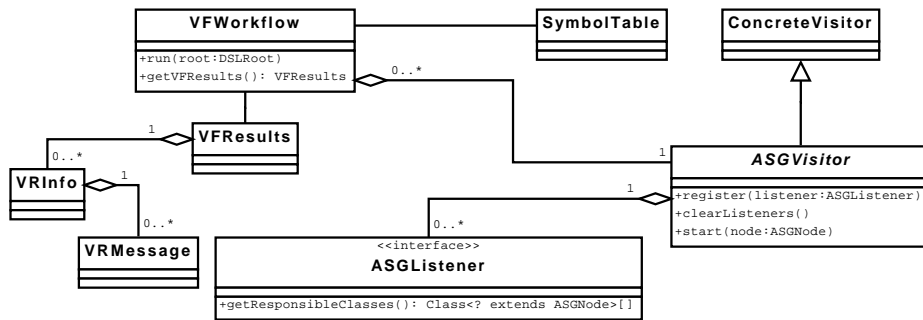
VFWorkflow

+run(root:DSLRoot)
+getVFResults(): VFResults

SymbolTable

ConcreteVisitor

0..*

1

VFResults

1

0..*

VRInfo

1

0..*

VRMessage

1

ASGVisitor

+register(listener:ASGListener)
+clearListeners()
+start(node:ASGNode)

1

0..*

<<interface>>
ASGListener

+getResponsibleClasses(): Class<? extends ASGNode>[]